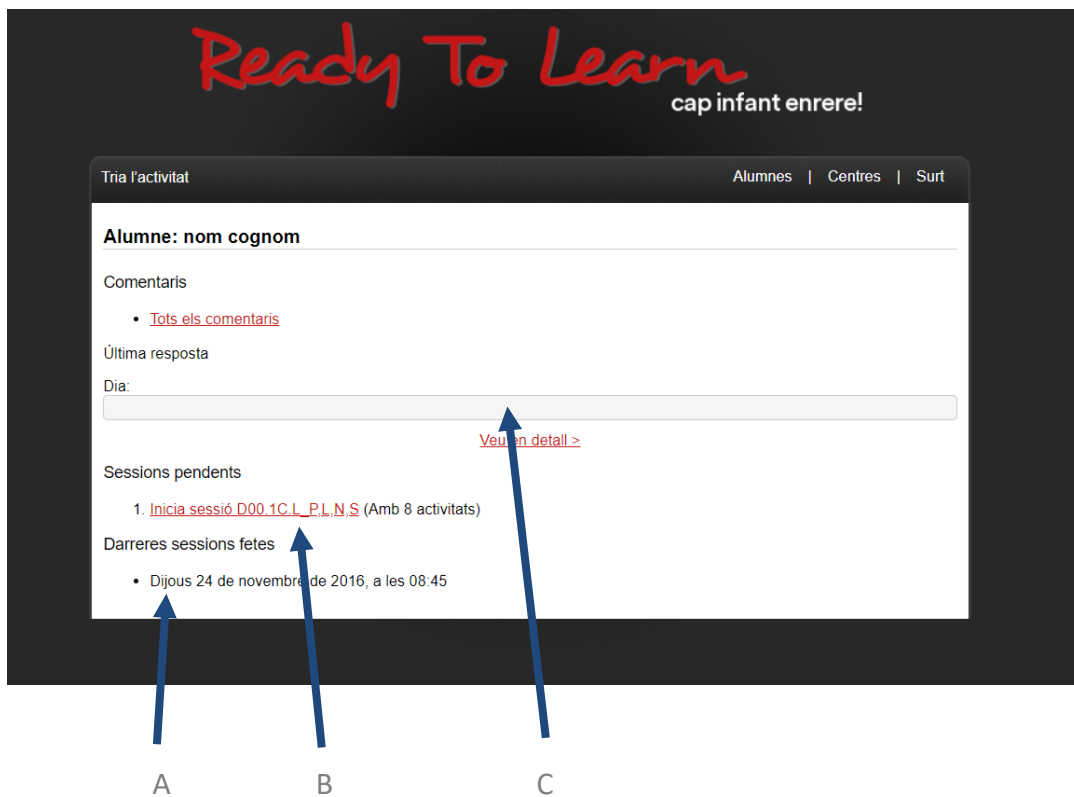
Ready To Learn
cap infant enrere!

Tria l'activitat

Alumnes | Centres | Surt

Alumne: nom cognom

Comentaris

- Tots els comentaris

Última resposta

Dia:

Veu en detall >

Sessions pendents

1. Inicia sessió D00.1C.L_P,L,N,S (Amb 8 activitats)

Darreres sessions fetes

- Dijous 24 de novembre de 2016, a les 08:45

A

B

C